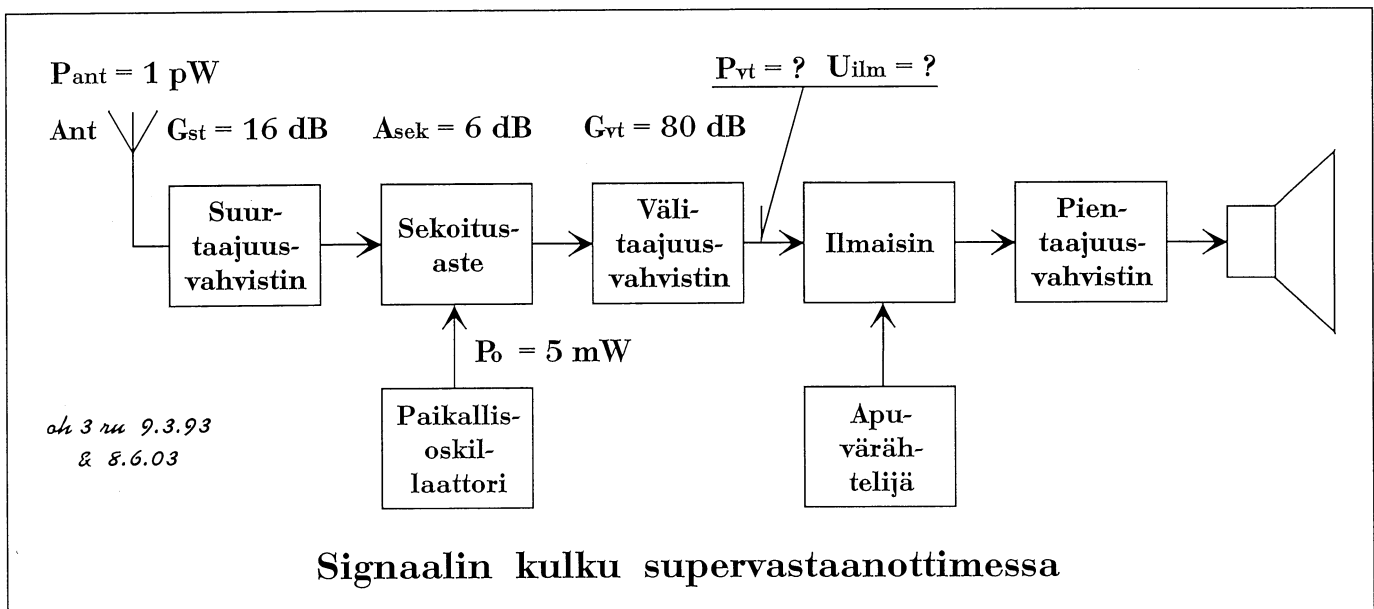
$P_{ant} = 1$ pW

Ant $G_{st} = 16$ dB $A_{sek} = 6$ dB $G_{vt} = 80$ dB

$P_{vt} = ?$ $U_{ilm} = ?$

Suurtaajuusvahvistin

Sekoitusaste

Välitaajuusvahvistin

Ilmaisin

Pientaajuusvahvistin

$P_o = 5$ mW

Paikallisoskillaattori

Apuvärähtelijä

oh 3 ru 9.3.93 & 8.6.03

Signaalin kulku supervastaanottimessa